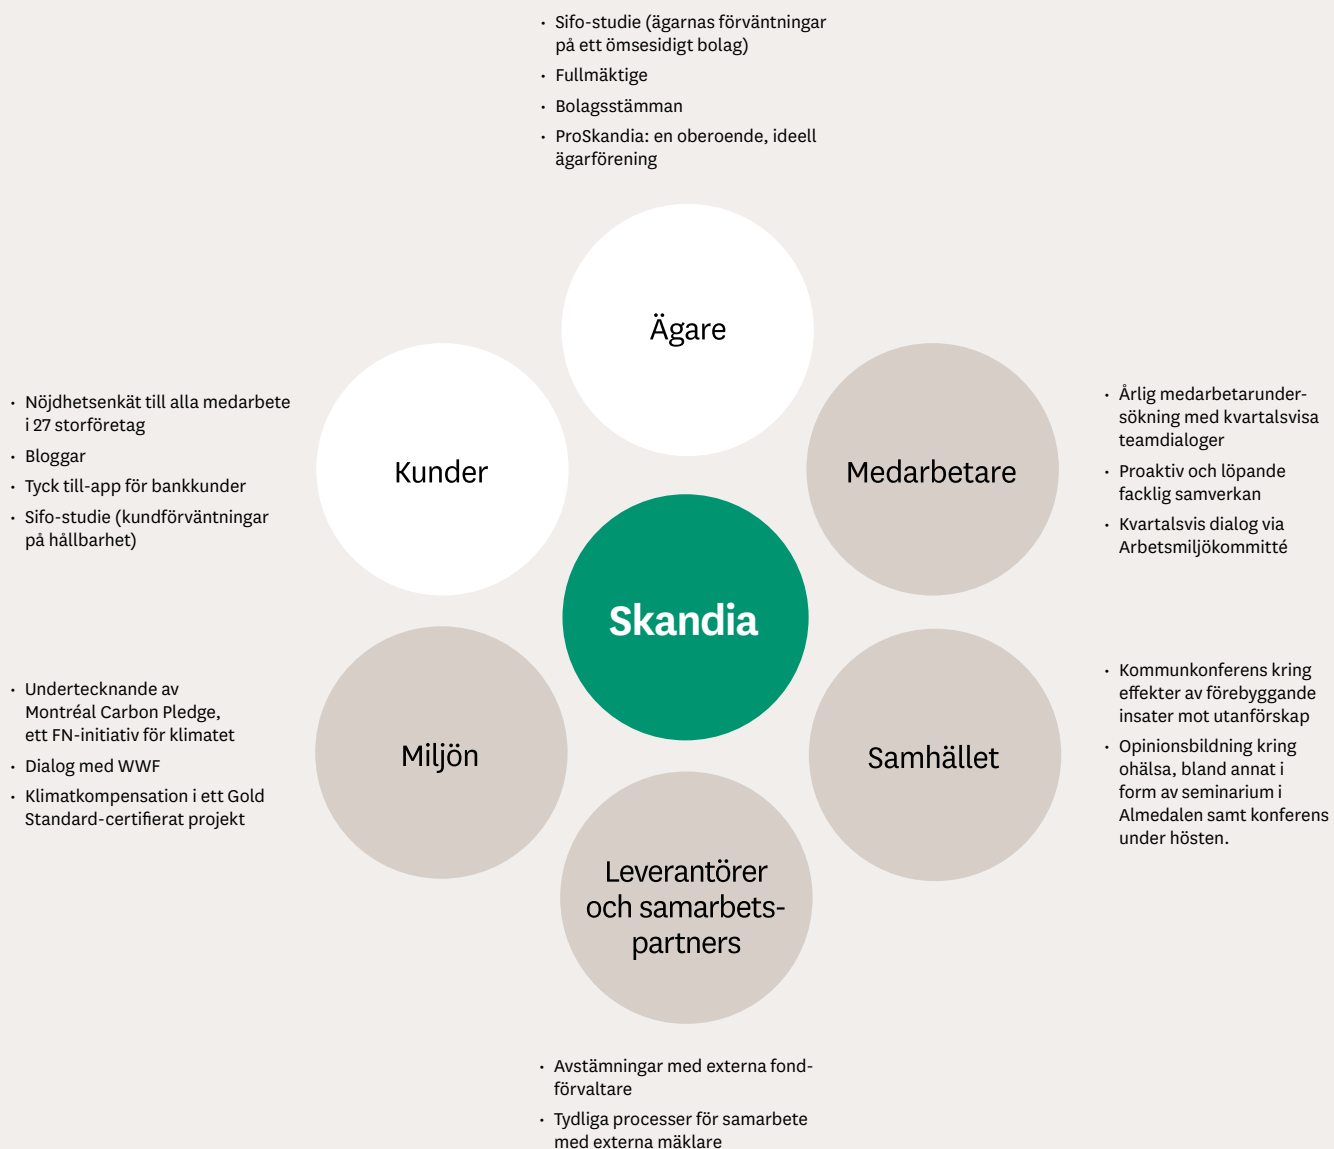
• Sifo-studie (ägarnas förväntningar på ett ömsesidigt bolag)
• Fullmäktige
• Bolagsstämman
• ProSkandia: en oberoende, ideell ägarförening

Ägare

• Nöjdhetsenkät till alla medarbete i 27 storföretag
• Bloggar
• Tyck till-app för bankkunder
• Sifo-studie (kundförväntningar på hållbarhet)

Kunder

Medarbetare

• Årlig medarbetarundersökning med kvartalsvisa teamdialoger
• Proaktiv och löpande facklig samverkan
• Kvartalsvis dialog via Arbetsmiljökommitté

Skandia

• Undertecknande av Montréal Carbon Pledge, ett FN-initiativ för klimatet
• Dialog med WWF
• Klimatkompensation i ett Gold Standard-certifierat projekt

Miljön

Samhället

• Kommunkonferens kring effekter av förebyggande insater mot utanförskap
• Opinionsbildning kring ohälsa, bland annat i form av seminarium i Almedalen samt konferens under hösten.

Leverantörer och samarbetspartners

• Avstämningar med externa fondförvaltare
• Tydliga processer för samarbete med externa mäklare